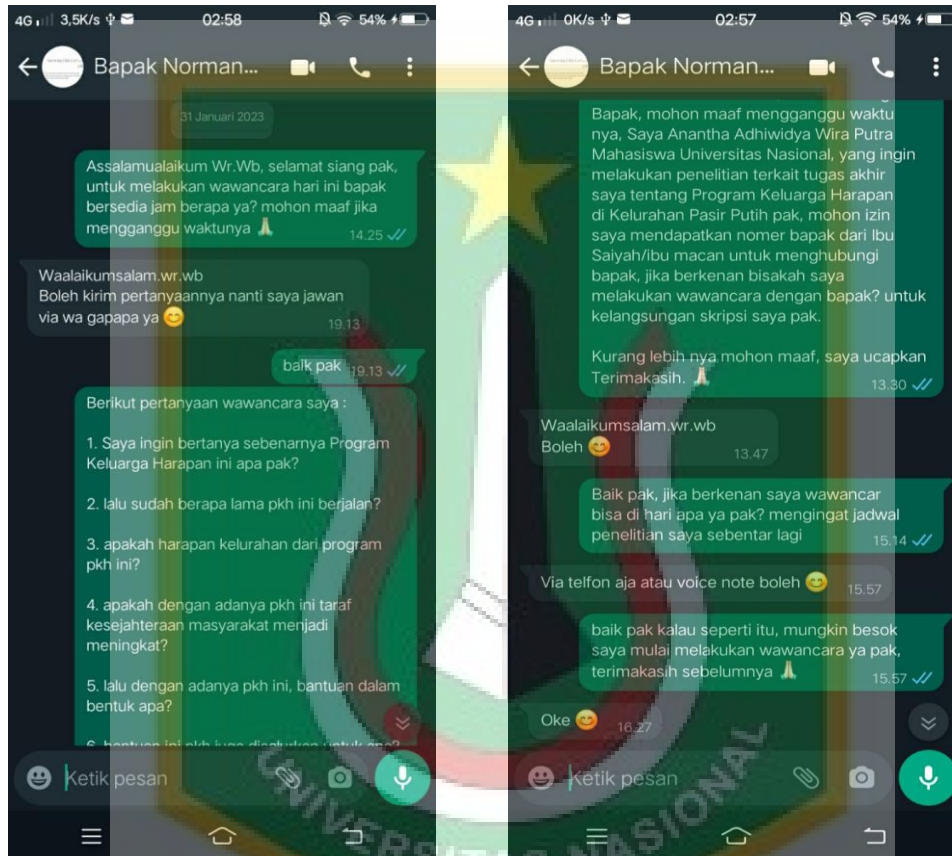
4G 3,5K/s 02:58 54%

Bapak Norman...

31 Januari 2023

Assalamualaikum Wr.Wb, selamat siang pak, untuk melakukan wawancara hari ini bapak bersedia jam berapa ya? mohon maaf jika mengganggu waktunya 🙏 14.25

Waalaikumsalam.wr.wb
Boleh kirim pertanyaannya nanti saya jawan via wa gapapa ya 😊 19.13

baik pak 19.13

Berikut pertanyaan wawancara saya :

1. Saya ingin bertanya sebenarnya Program Keluarga Harapan ini apa pak?

2. lalu sudah berapa lama pkh ini berjalan?

3. apakah harapan kelurahan dari program pkh ini?

4. apakah dengan adanya pkh ini taraf kesejahteraan masyarakat menjadi meningkat?

5. lalu dengan adanya pkh ini, bantuan dalam bentuk apa?

6. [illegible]

Ketik pesan

4G 0K/s 02:57 54%

Bapak Norman...

Bapak, mohon maaf mengganggu waktu nya, Saya Anantha Adhiwidya Wira Putra Mahasiswa Universitas Nasional, yang ingin melakukan penelitian terkait tugas akhir saya tentang Program Keluarga Harapan di Kelurahan Pasir Putih pak, mohon izin saya mendapatkan nomer bapak dari Ibu Saiyah/ibu macan untuk menghubungi bapak, jika berkenan bisakah saya melakukan wawancara dengan bapak? untuk kelangsungan skripsi saya pak.

Kurang lebih nya mohon maaf, saya ucapkan Terimakasih. 🙏 13.30

Waalaikumsalam.wr.wb
Boleh 😊 13.47

Baik pak, jika berkenan saya wawancar bisa di hari apa ya pak? mengingat jadwal penelitian saya sebentar lagi 15.14

Via telfon aja atau voice note boleh 😊 15.57

baik pak kalau seperti itu, mungkin besok saya mulai melakukan wawancara ya pak, terimakasih sebelumnya 🙏 15.57

Oke 😊 16.27

Ketik pesan

UNIVERSITAS NASIONAL